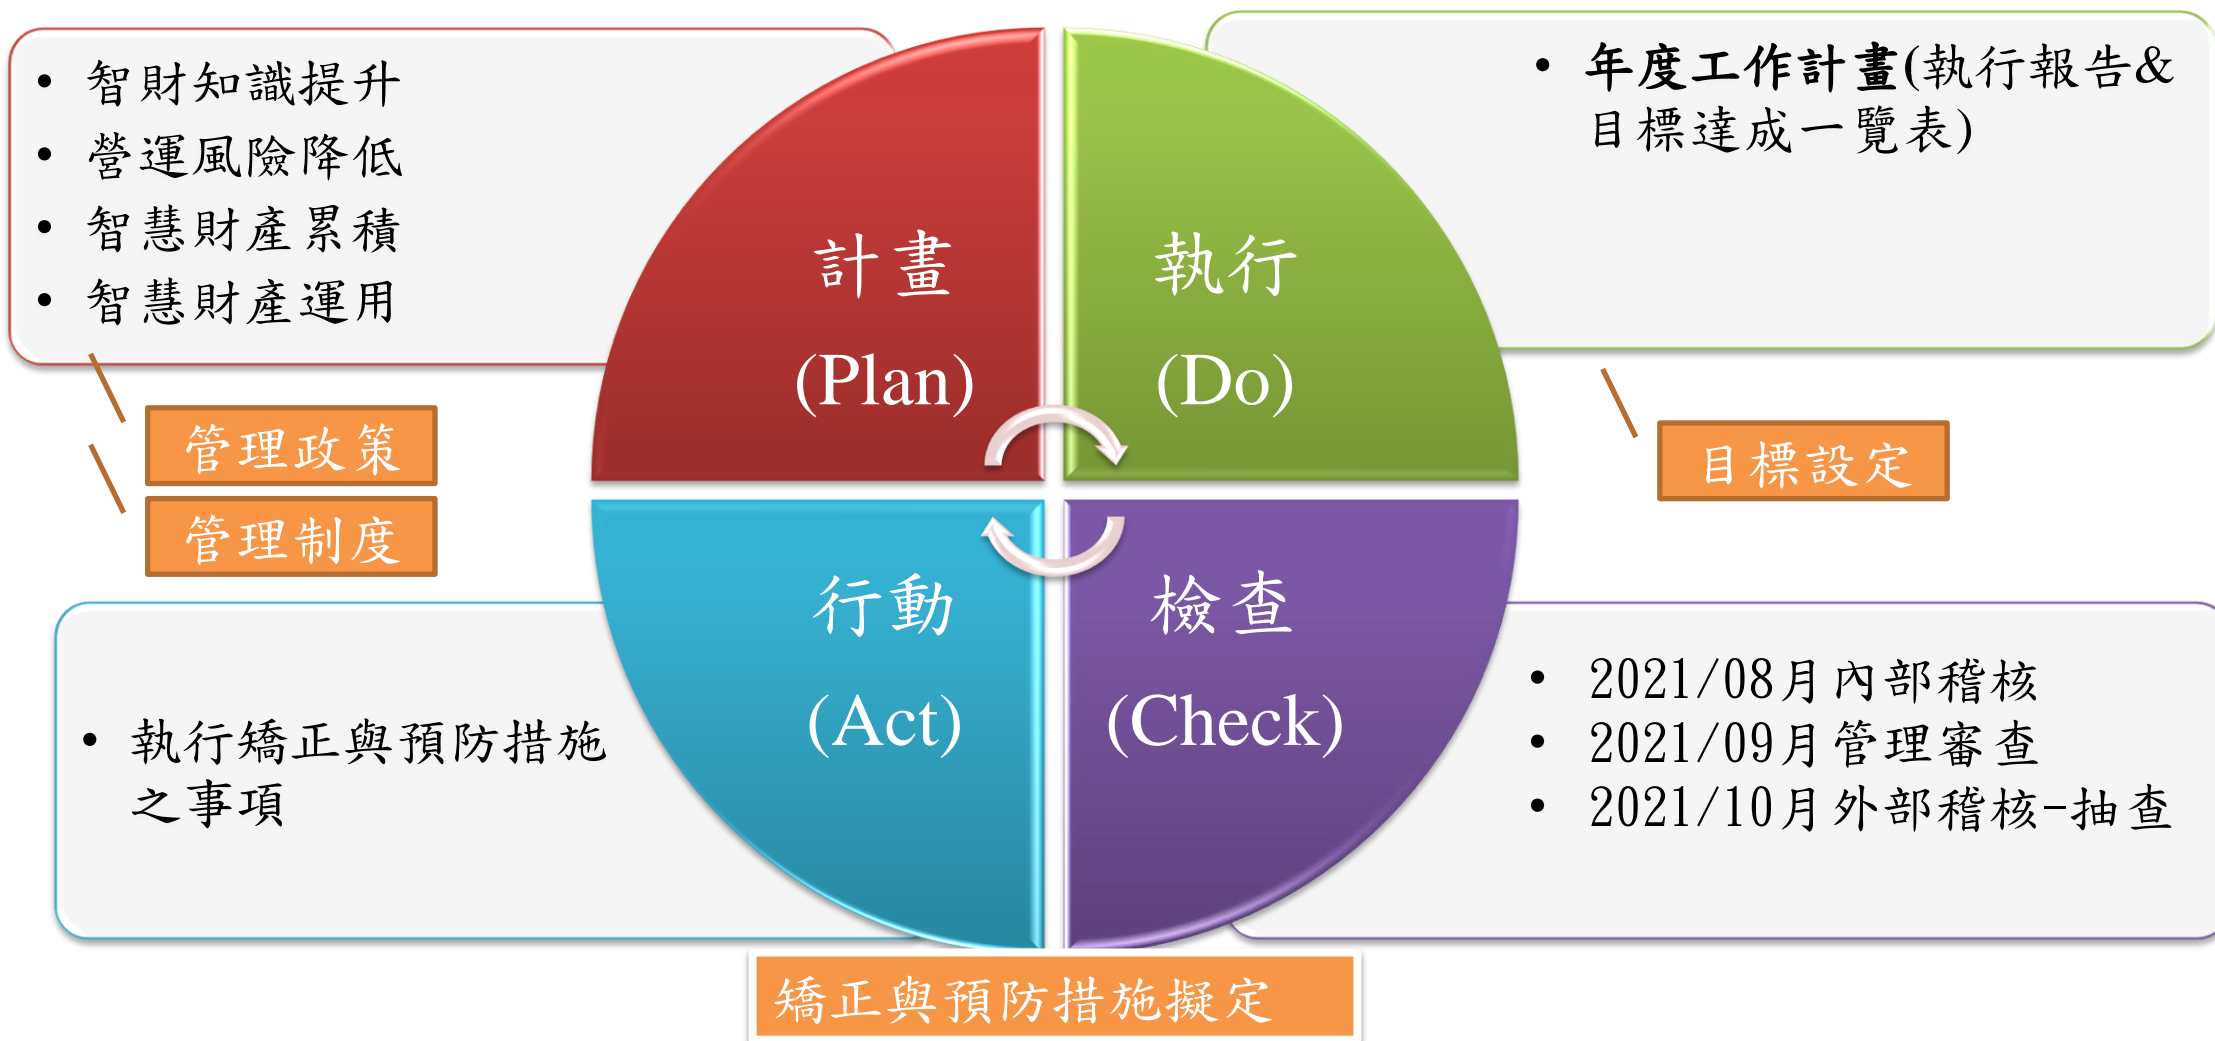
• 智財知識提升
• 營運風險降低
• 智慧財產累積
• 智慧財產運用

管理政策

管理制度

計畫
(Plan)

執行
(Do)

• 年度工作計畫(執行報告&目標達成一覽表)

目標設定

行動
(Act)

檢查
(Check)

• 執行矯正與預防措施之事項

• 2021/08月內部稽核
• 2021/09月管理審查
• 2021/10月外部稽核-抽查

矯正與預防措施擬定